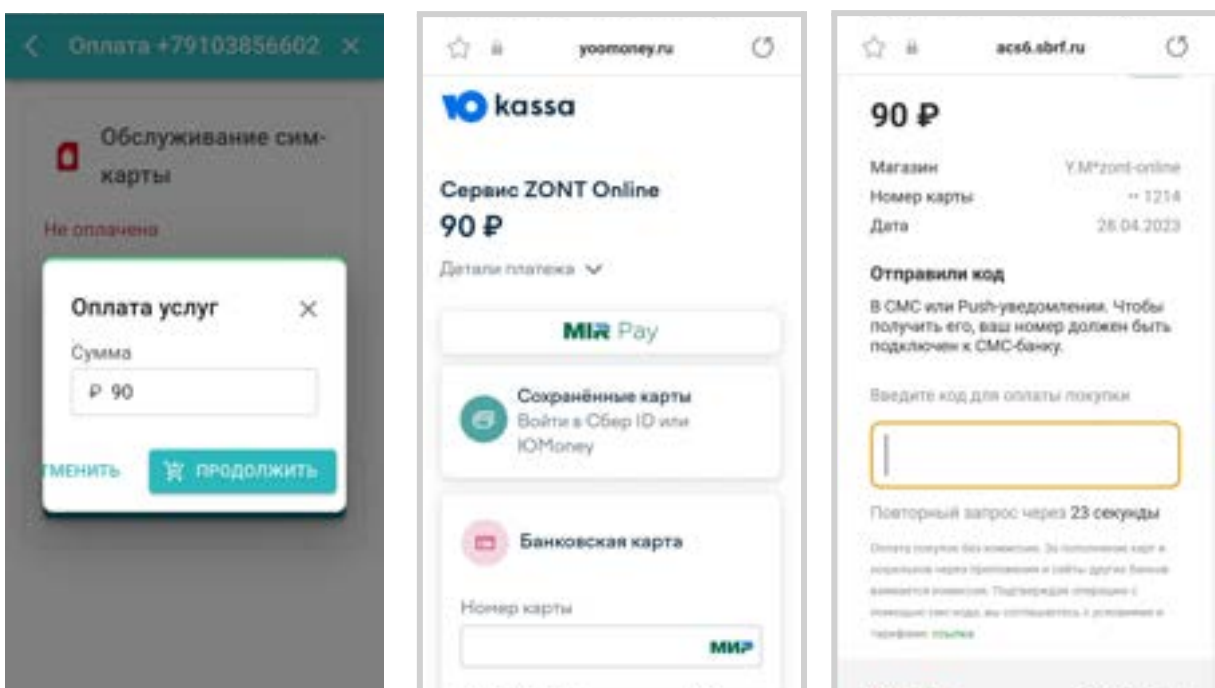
Оплата +79103856602 ✕

Обслуживание сим-карты

Не оплачена

Оплата услуг ✕

Сумма

₽ 90

ТМЕНИТЬ ПРОДОЛЖИТЬ

yoomoney.ru

ЮO kassa

Сервис ZONT Online

90 ₽

Детали платежа

MIR Pay

Сохранённые карты
Войти в Сбер ID или ЮMoney

Банковская карта

Номер карты

МИР

acs6.sbrf.ru

90 ₽

Магазин Y.M*zont-online
Номер карты ·· 1214
Дата 26.04.2023

Отправили код

В СМС или Push-уведомлении. Чтобы получить его, ваш номер должен быть подключен к СМС-банку.

Введите код для оплаты покупки

Повторный запрос через 23 секунды

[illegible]